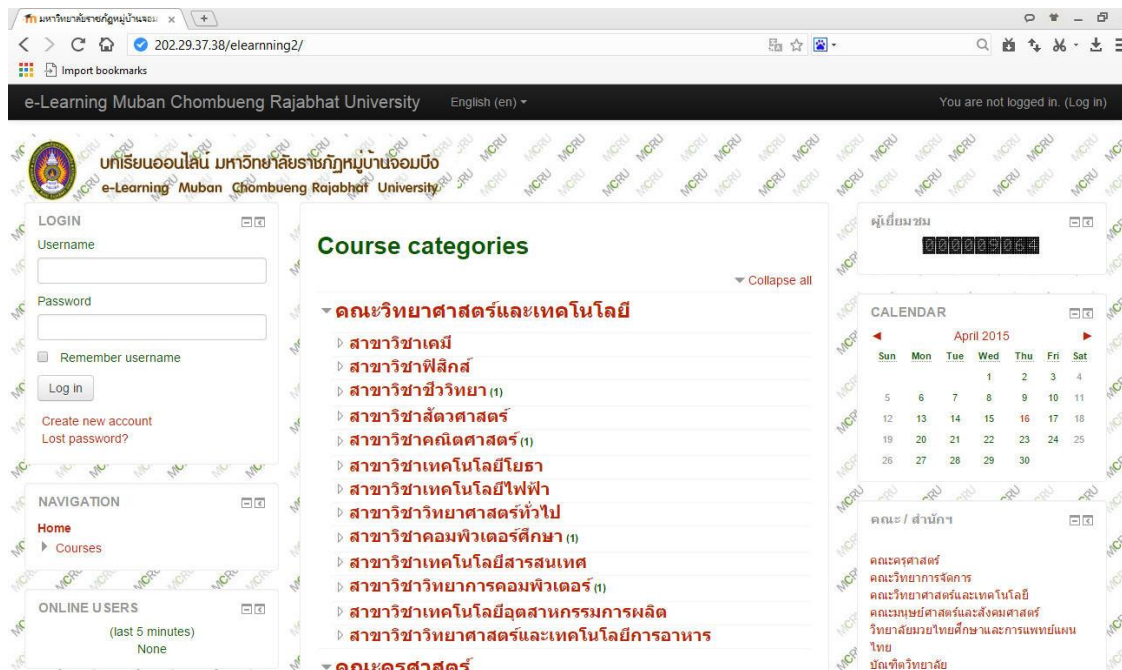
มหาวิทยาลัยราชภัฏหมู่บ้านจอม ×

202.29.37.38/elearnning2/

Import bookmarks

e-Learning Muban Chombueng Rajabhat University English (en)

You are not logged in. (Log in)

บทเรียนออนไลน์ มหาวิทยาลัยราชภัฏหมู่บ้านจอมบึง
e-Learning Muban Chombueng Rajabhat University

LOGIN
Username

Password

Remember username

Log in

Create new account
Lost password?

NAVIGATION
Home
Courses

ONLINE USERS
(last 5 minutes)
None

Course categories

Collapse all

คณะวิทยาศาสตร์และเทคโนโลยี
สาขาวิชาเคมี
สาขาวิชาฟิสิกส์
สาขาวิชาชีววิทยา (1)
สาขาวิชาสัตวศาสตร์
สาขาวิชาคณิตศาสตร์ (1)
สาขาวิชาเทคโนโลยีโยธา
สาขาวิชาเทคโนโลยีไฟฟ้า
สาขาวิชาวิทยาศาสตร์ทั่วไป
สาขาวิชาคอมพิวเตอร์ศึกษา (1)
สาขาวิชาเทคโนโลยีสารสนเทศ
สาขาวิชาวิทยาการคอมพิวเตอร์ (1)
สาขาวิชาเทคโนโลยีอุตสาหกรรมการผลิต
สาขาวิชาวิทยาศาสตร์และเทคโนโลยีการอาหาร
คณะครุศาสตร์

ผู้เยี่ยมชม
000009064

CALENDAR
April 2015

| Sun | Mon | Tue | Wed | Thu | Fri | Sat |
|---|---|---|---|---|---|---|
| | | | 1 | 2 | 3 | 4 |
| 5 | 6 | 7 | 8 | 9 | 10 | 11 |
| 12 | 13 | 14 | 15 | 16 | 17 | 18 |
| 19 | 20 | 21 | 22 | 23 | 24 | 25 |
| 26 | 27 | 28 | 29 | 30 | | |

คณะ / สำนักฯ

คณะครุศาสตร์
คณะวิทยาการจัดการ
คณะวิทยาศาสตร์และเทคโนโลยี
คณะมนุษยศาสตร์และสังคมศาสตร์
วิทยาลัยมวยไทยศึกษาและการแพทย์แผนไทย
บัณฑิตวิทยาลัย